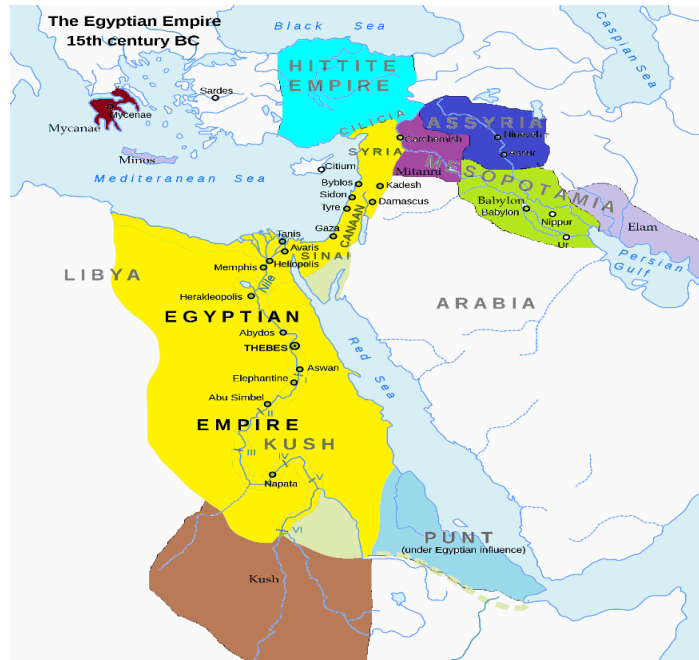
The Egyptian Empire
15th century BC

Black Sea
Caspian Sea
HITTITE EMPIRE
Sardes
Mycenae
Mycenae
Minos
CILICIA
ASSYRIA
Carchemish
Nineveh
Assur
SYRIA
Mitanni
MESOPOTAMIA
Mediterranean Sea
Citium
Byblos
Kadesh
Sidon
Tyre
Damascus
Babylon
Babylon
Nippur
Ur
Elam
Gaza
CANAAN
Tanis
Avaris
Heliopolis
SINAI
Persian Gulf
LIBYA
Memphis
Herakleopolis
Nile
ARABIA
EGYPTIAN
Abydos
THEBES
Red Sea
Aswan
Elephantine
I
Abu Simbel
II
EMPIRE
KUSH
III
IV
V
Napata
VI
PUNT
(under Egyptian influence)
Kush